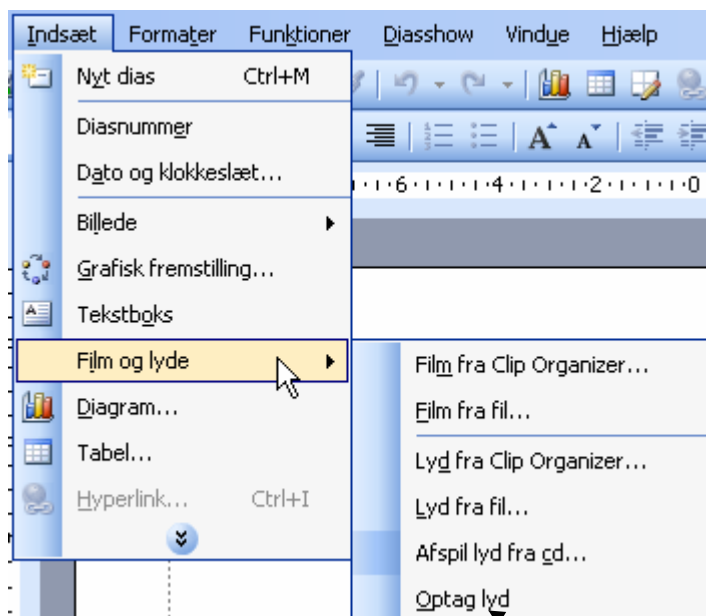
Indsæt Formater Funktioner Diasshow Vindue Hjælp

Nyt dias Ctrl+M

Diasnummer

Dato og klokkeslæt...

Billede

Grafisk fremstilling...

Tekstboks

Film og lyde

Diagram...

Tabel...

Hyperlink... Ctrl+I

Film fra Clip Organizer...

Film fra fil...

Lyd fra Clip Organizer...

Lyd fra fil...

Afspil lyd fra cd...

Optag lyd

A A

6 · · · 4 · · · 2 · · · 0